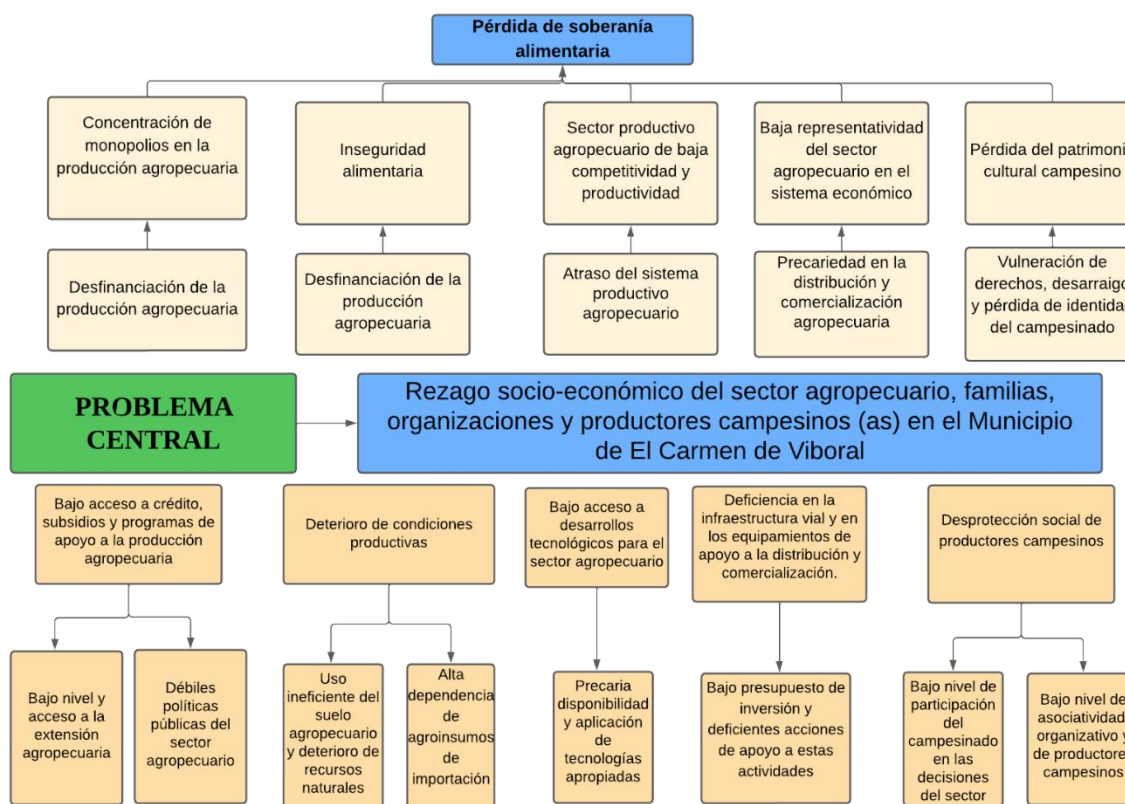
Pérdida de soberanía alimentaria

Concentración de monopolios en la producción agropecuaria

Inseguridad alimentaria

Sector productivo agropecuario de baja competitividad y productividad

Baja representatividad del sector agropecuario en el sistema económico

Pérdida del patrimoni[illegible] cultural campesino

Desfinanciación de la producción agropecuaria

Desfinanciación de la producción agropecuaria

Atraso del sistema productivo agropecuario

Precariedad en la distribución y comercialización agropecuaria

Vulneración de derechos, desarraigo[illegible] y pérdida de identida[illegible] del campesinado

PROBLEMA CENTRAL

Rezago socio-económico del sector agropecuario, familias, organizaciones y productores campesinos (as) en el Municipio de El Carmen de Viboral

Bajo acceso a crédito, subsidios y programas de apoyo a la producción agropecuaria

Deterioro de condiciones productivas

Bajo acceso a desarrollos tecnológicos para el sector agropecuario

Deficiencia en la infraestructura vial y en los equipamientos de apoyo a la distribución y comercialización.

Desprotección social de productores campesinos

Bajo nivel y acceso a la extensión agropecuaria

Débiles políticas públicas del sector agropecuario

Uso ineficiente del suelo agropecuario y deterioro de recursos naturales

Alta dependencia de agroinsumos de importación

Precaria disponibilidad y aplicación de tecnologías apropiadas

Bajo presupuesto de inversión y deficientes acciones de apoyo a estas actividades

Bajo nivel de participación del campesinado en las decisiones del sector

Bajo nivel de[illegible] asociatividad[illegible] organizativo y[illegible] de productore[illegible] campesinos